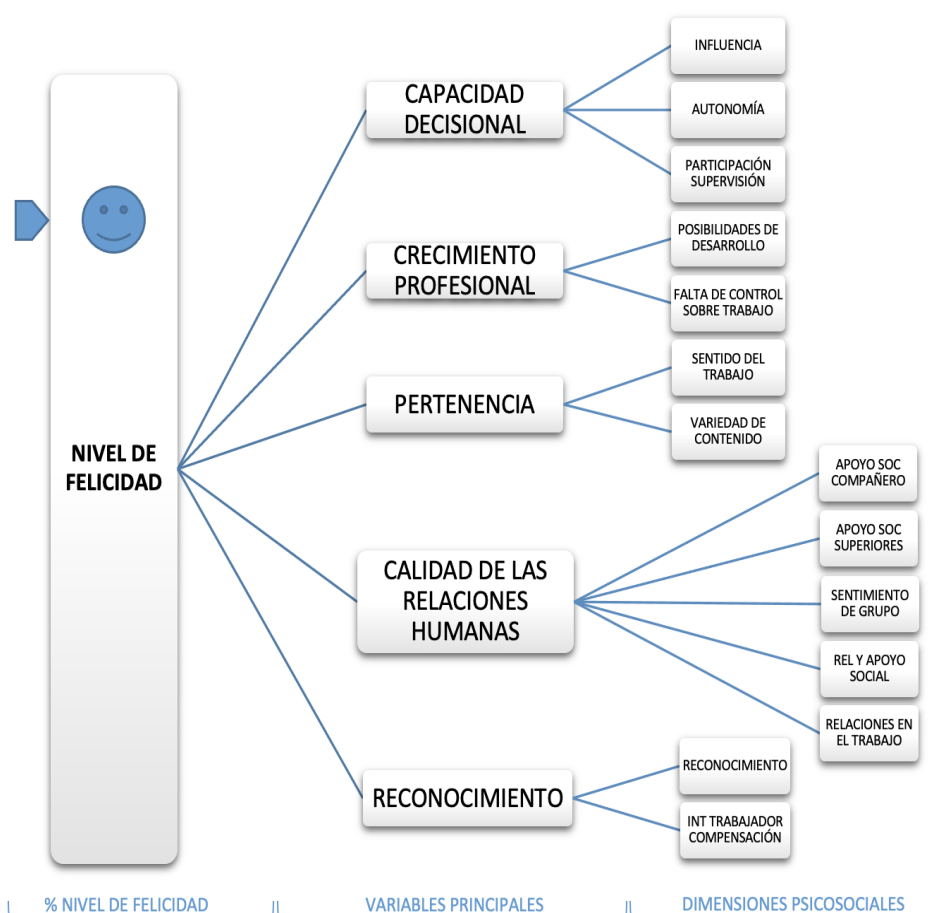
NIVEL DE FELICIDAD

CAPACIDAD DECISIONAL

INFLUENCIA

AUTONOMÍA

PARTICIPACIÓN SUPERVISIÓN

CRECIMIENTO PROFESIONAL

POSIBILIDADES DE DESARROLLO

FALTA DE CONTROL SOBRE TRABAJO

PERTENENCIA

SENTIDO DEL TRABAJO

VARIEDAD DE CONTENIDO

CALIDAD DE LAS RELACIONES HUMANAS

APOYO SOC COMPAÑERO

APOYO SOC SUPERIORES

SENTIMIENTO DE GRUPO

REL Y APOYO SOCIAL

RELACIONES EN EL TRABAJO

RECONOCIMIENTO

RECONOCIMIENTO

INT TRABAJADOR COMPENSACIÓN

% NIVEL DE FELICIDAD

VARIABLES PRINCIPALES

DIMENSIONES PSICOSOCIALES